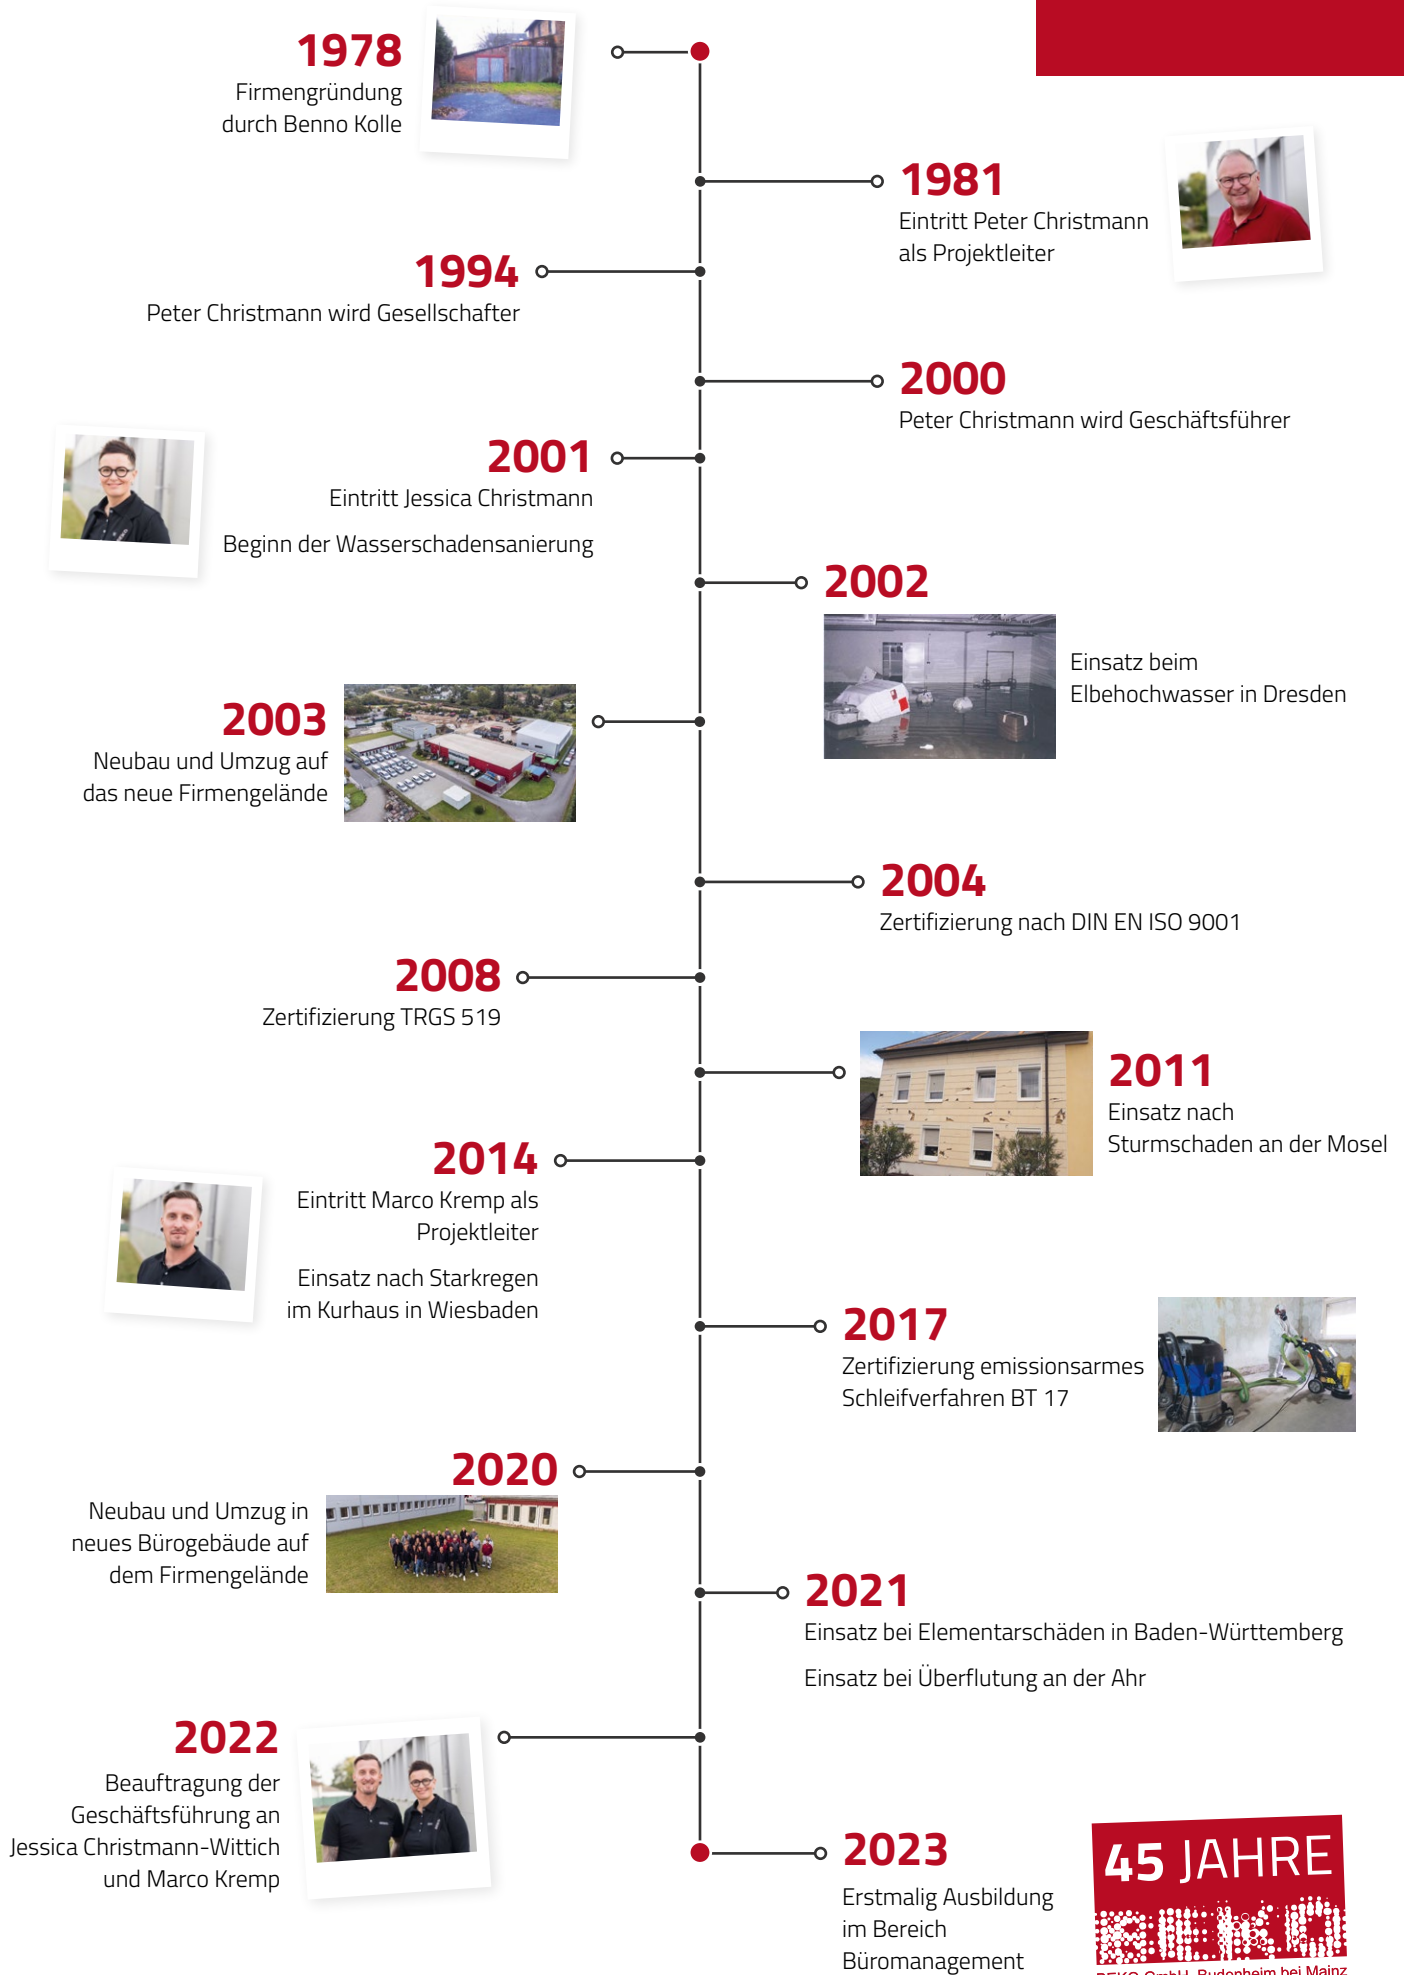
1978
Firmengründung durch Benno Kolle

1981
Eintritt Peter Christmann als Projektleiter

1994
Peter Christmann wird Gesellschafter

2000
Peter Christmann wird Geschäftsführer

2001
Eintritt Jessica Christmann

Beginn der Wasserschadensanierung

2002
Einsatz beim Elbehochwasser in Dresden

2003
Neubau und Umzug auf das neue Firmengelände

2004
Zertifizierung nach DIN EN ISO 9001

2008
Zertifizierung TRGS 519

2011
Einsatz nach Sturmschaden an der Mosel

2014
Eintritt Marco Kremp als Projektleiter

Einsatz nach Starkregen im Kurhaus in Wiesbaden

2017
Zertifizierung emissionsarmes Schleifverfahren BT 17

2020
Neubau und Umzug in neues Bürogebäude auf dem Firmengelände

2021
Einsatz bei Elementarschäden in Baden-Württemberg

Einsatz bei Überflutung an der Ahr

2022
Beauftragung der Geschäftsführung an Jessica Christmann-Wittich und Marco Kremp

2023
Erstmalig Ausbildung im Bereich Büromanagement

45 JAHRE
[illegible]
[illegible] GmbH, Budenheim bei Mainz